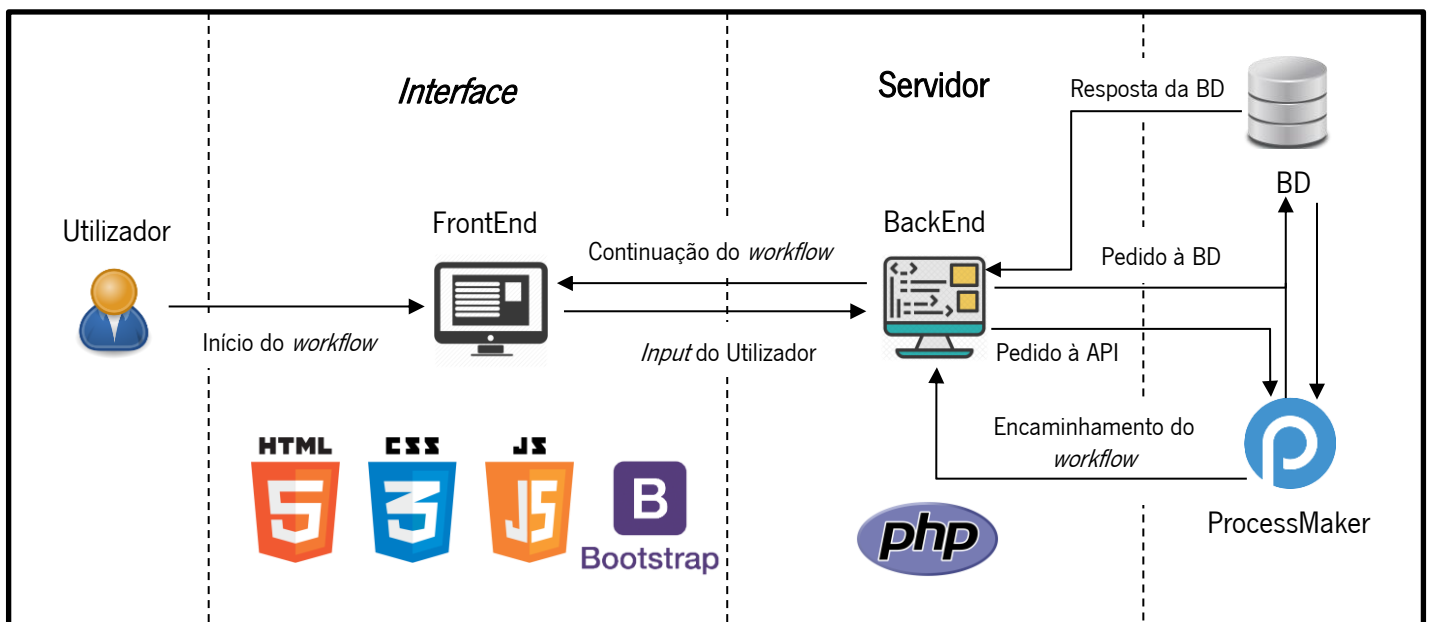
Interface

Servidor

Resposta da BD

BD

Utilizador

FrontEnd

BackEnd

Continuação do workflow

Pedido à BD

Início do workflow

Input do Utilizador

Pedido à API

Encaminhamento do workflow

HTML 5

CSS 3

JS

B Bootstrap

php

ProcessMaker